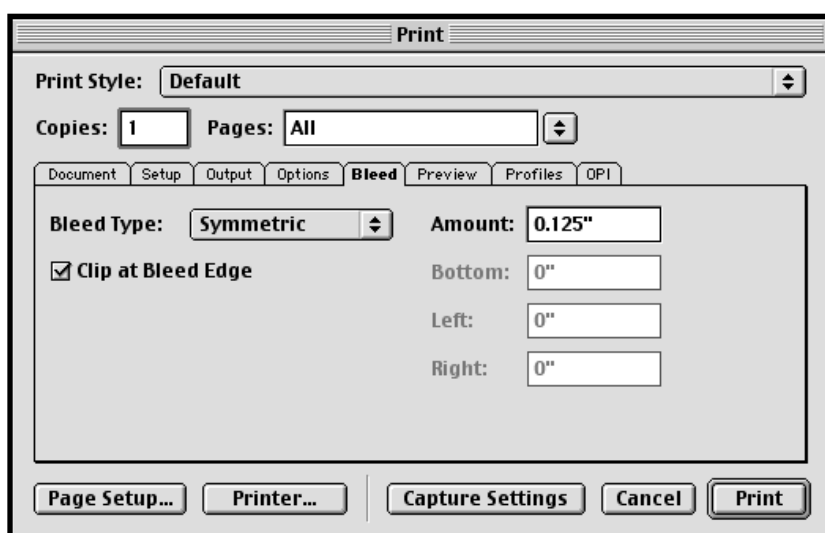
Print

Print Style: Default

Copies: 1 Pages: All

Document | Setup | Output | Options | Bleed | Preview | Profiles | OPI

Bleed Type: Symmetric

Amount: 0.125"

☑ Clip at Bleed Edge

Bottom: 0"

Left: 0"

Right: 0"

Page Setup... Printer... Capture Settings Cancel Print